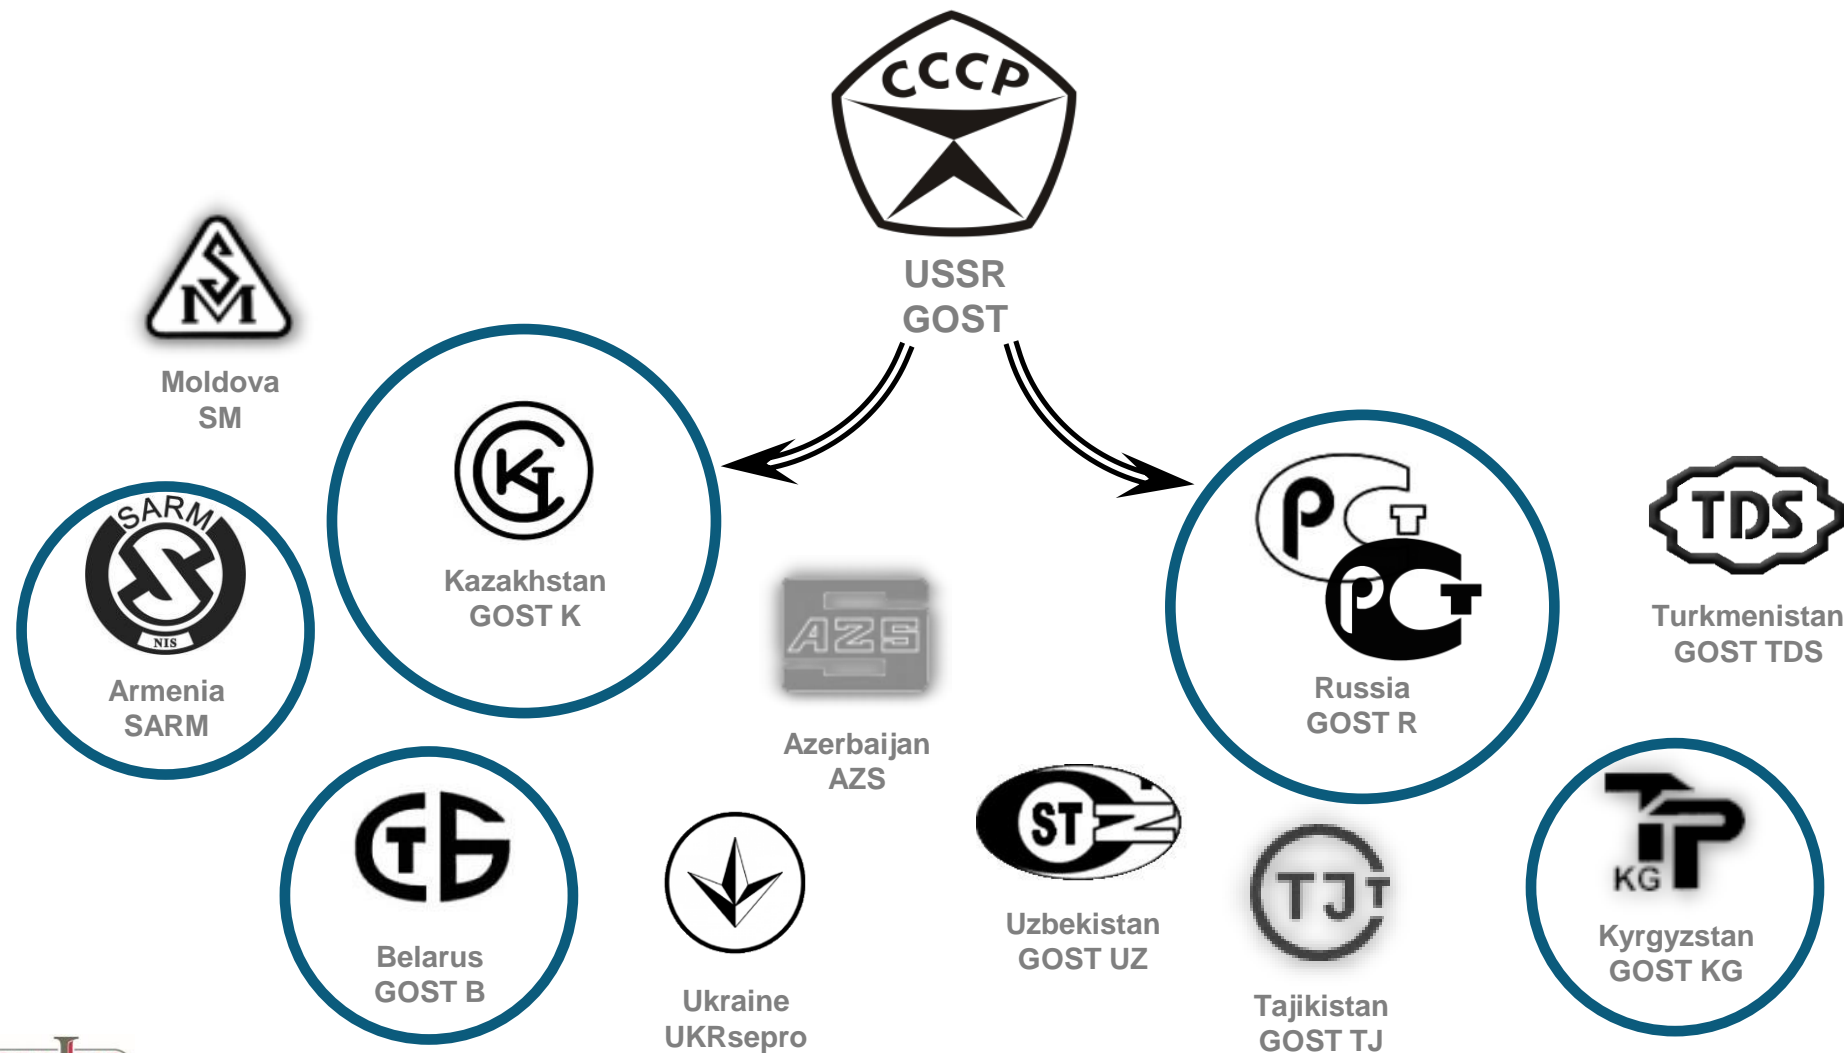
СССР

USSR
GOST

SM

Moldova
SM

Kazakhstan
GOST K

SARM
NIS

Armenia
SARM

AZS

Azerbaijan
AZS

РСТ
РСТ

Russia
GOST R

TDS

Turkmenistan
GOST TDS

Belarus
GOST B

Ukraine
UKRsepro

ST

Uzbekistan
GOST UZ

TJT

Tajikistan
GOST TJ

KG

Kyrgyzstan
GOST KG